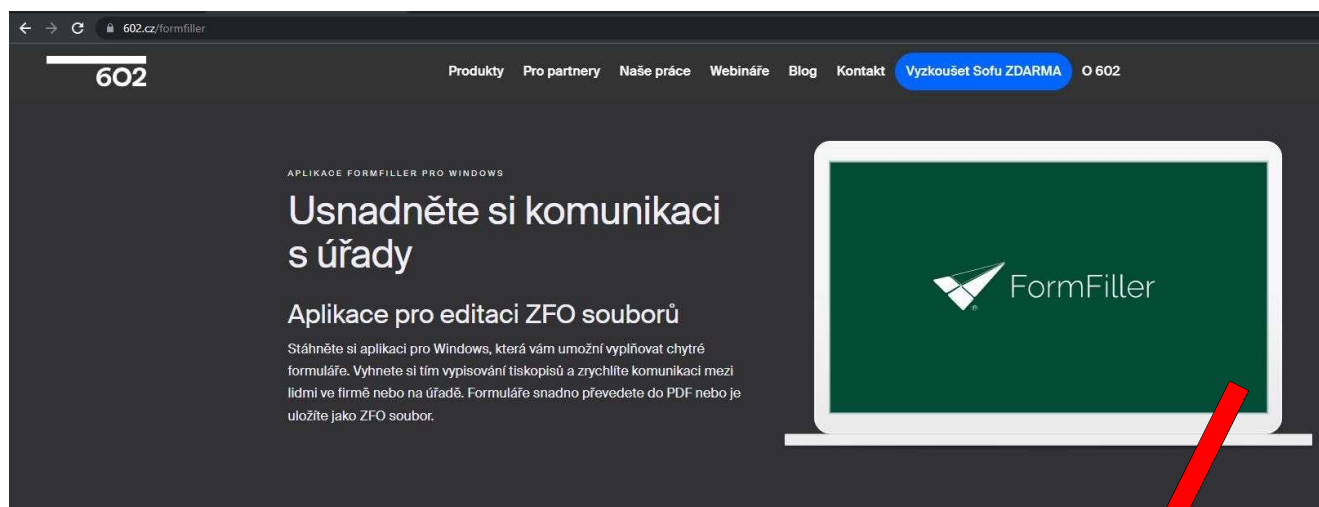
602.cz/formfiller

602

Produkty Pro partnery Naše práce Webináře Blog Kontakt Vyzkoušet Sofu ZDARMA O 602

APLIKACE FORMFILLER PRO WINDOWS

Usnadněte si komunikaci s úřady

Aplikace pro editaci ZFO souborů

Stáhněte si aplikaci pro Windows, která vám umožní vyplňovat chytré formuláře. Vyhnete se tím vypisování tiskopisů a zrychlíte komunikaci mezi lidmi ve firmě nebo na úřadě. Formuláře snadno převedete do PDF nebo je uložíte jako ZFO soubor.

FormFiller